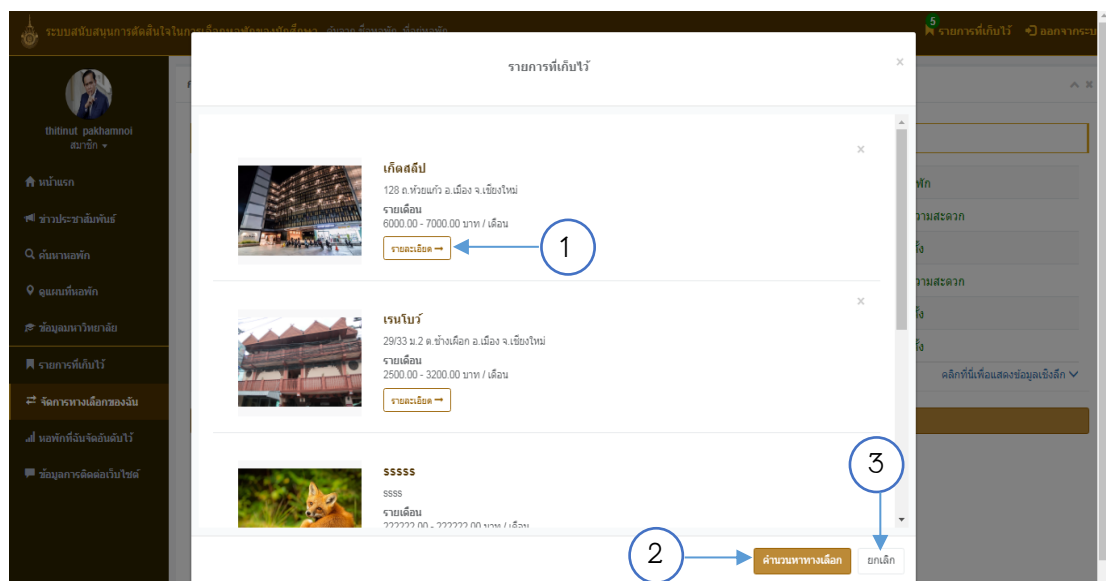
ระบบสนับสนุนการตัดสินใจในการเลือกหอพักของนักศึกษา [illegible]

5 รายการที่เก็บไว้ ออกจากระบ

thitinut pakhamnoi
สมาชิก

หน้าแรก
ข่าวประชาสัมพันธ์
ค้นหาหอพัก
ดูแผนที่หอพัก
ข้อมูลมหาวิทยาลัย
รายการที่เก็บไว้
จัดการทางเลือกของฉัน
หอพักที่ฉันจัดอันดับไว้
ข้อมูลการติดต่อเว็บไซต์

รายการที่เก็บไว้

เก็ตสลีป
128 ถ.ห้วยแก้ว อ.เมือง จ.เชียงใหม่
รายเดือน
6000.00 - 7000.00 บาท / เดือน
รายละเอียด

1

เรนโบว์
29/33 ม.2 ต.ช้างเผือก อ.เมือง จ.เชียงใหม่
รายเดือน
2500.00 - 3200.00 บาท / เดือน
รายละเอียด

sssss
ssss
รายเดือน
222222.00 - 222222.00 บาท / เดือน

พัก
วามสะดวก
ใจ
วามสะดวก
ใจ
ใจ
คลิกที่นี่เพื่อแสดงข้อมูลเชิงลึก

3

2
คำนวณหาทางเลือก
ยกเลิก